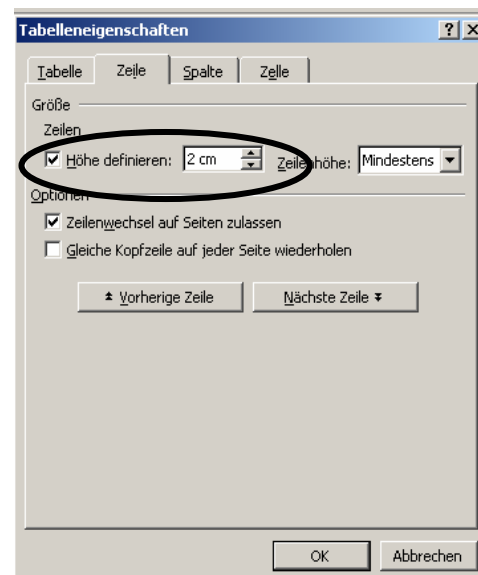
Tabelleneigenschaften

? X

Tabelle | Zeile | Spalte | Zelle

Größe

Zeilen

Höhe definieren: 2 cm

Zeilenhöhe: Mindestens

Optionen

Zeilenwechsel auf Seiten zulassen

Gleiche Kopfzeile auf jeder Seite wiederholen

Vorherige Zeile

Nächste Zeile

OK

Abbrechen